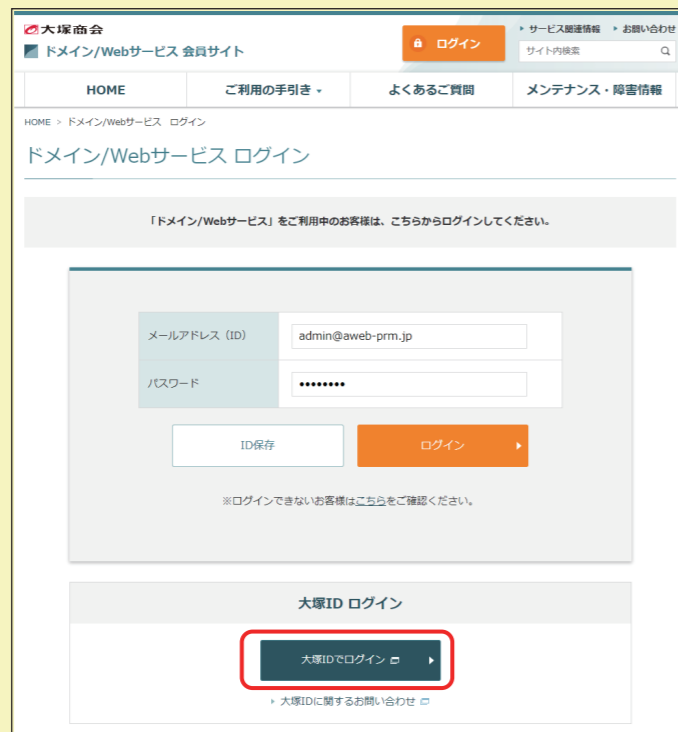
大塚商会
ドメイン/Webサービス 会員サイト

ログイン

サービス関連情報
お問い合わせ
サイト内検索

HOME
ご利用の手引き
よくあるご質問
メンテナンス・障害情報

HOME > ドメイン/Webサービス ログイン

ドメイン/Webサービス ログイン

「ドメイン/Webサービス」をご利用中のお客様は、こちらからログインしてください。

| メールアドレス（ID） | admin@aweb-prm.jp |
|---|---|
| パスワード | •••••••• |

ID保存
ログイン

※ログインできないお客様はこちらをご確認ください。

大塚ID ログイン

大塚IDでログイン

大塚IDに関するお問い合わせ